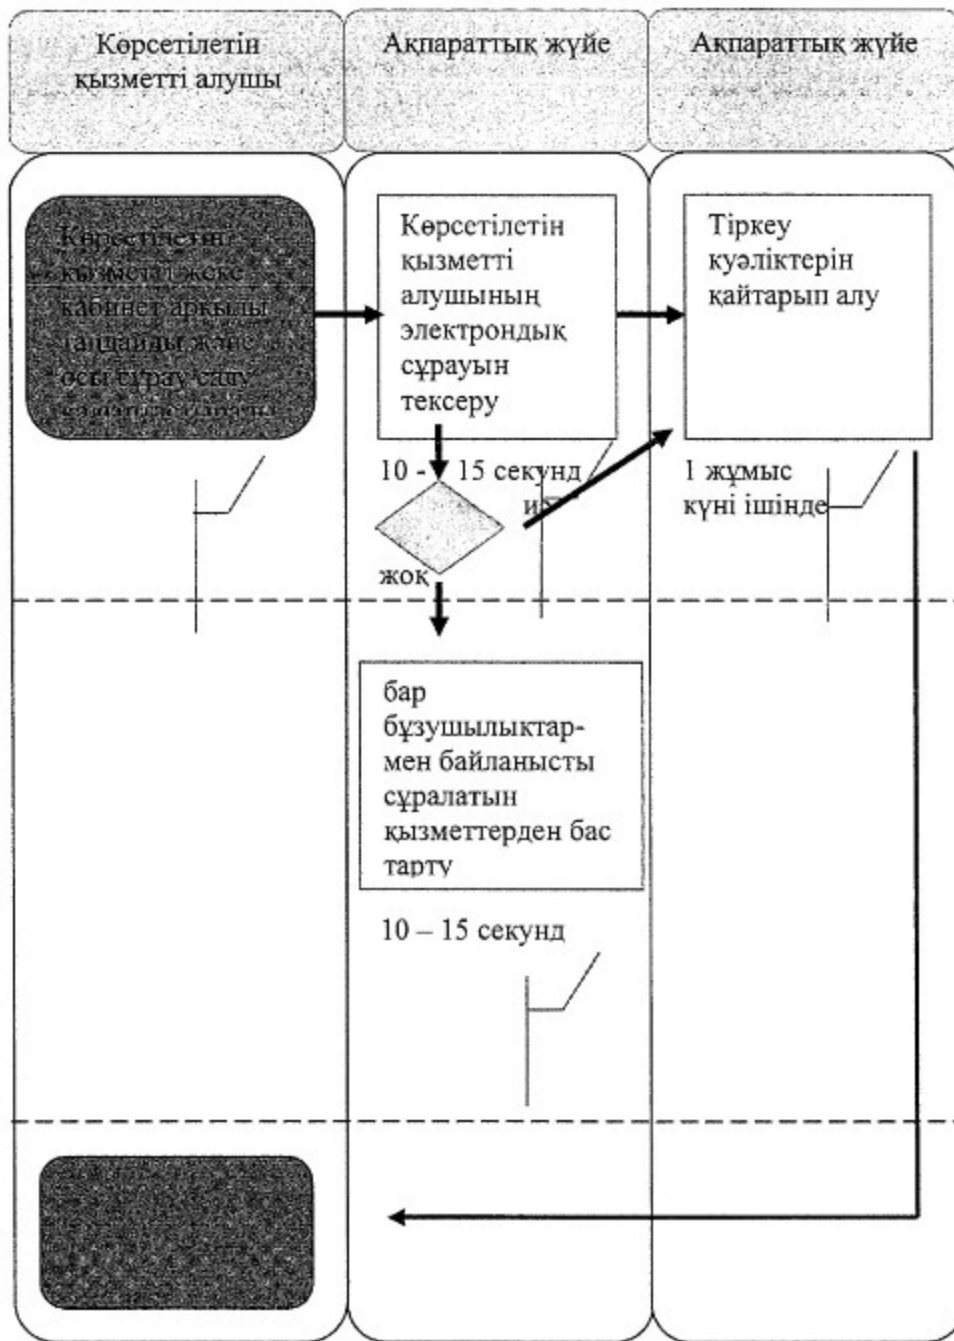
Көрсетілетін қызметті алушы

Ақпараттық жүйе

Ақпараттық жүйе

Көрсетілетін қызметті жеке кабинет арқылы таңдайды және осы сұрау салу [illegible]

Көрсетілетін қызметті алушының электрондық сұрауын тексеру

Тіркеу куәліктерін қайтарып алу

10 - 15 секунд

иә

1 жұмыс күні ішінде

жоқ

бар бұзушылықтармен байланысты сұралатын қызметтерден бас тарту

10 – 15 секунд